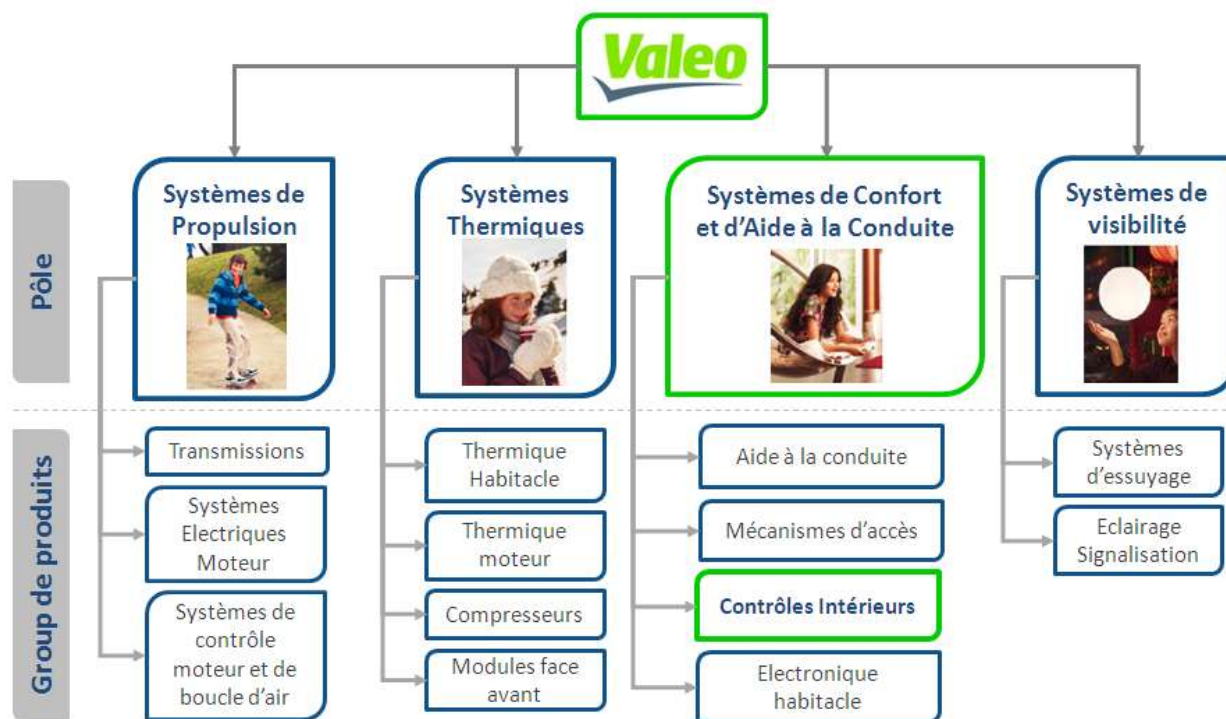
Valeo

Pôle

Group de produits

Systèmes de Propulsion

Systèmes Thermiques

Systèmes de Confort et d'Aide à la Conduite

Systèmes de visibilité

Transmissions

Systèmes Electriques Moteur

Systèmes de contrôle moteur et de boucle d'air

Thermique Habitacle

Thermique moteur

Compresseurs

Modules face avant

Aide à la conduite

Mécanismes d'accès

Contrôles Intérieurs

Electronique habitacle

Systèmes d'essuyage

Eclairage Signalisation